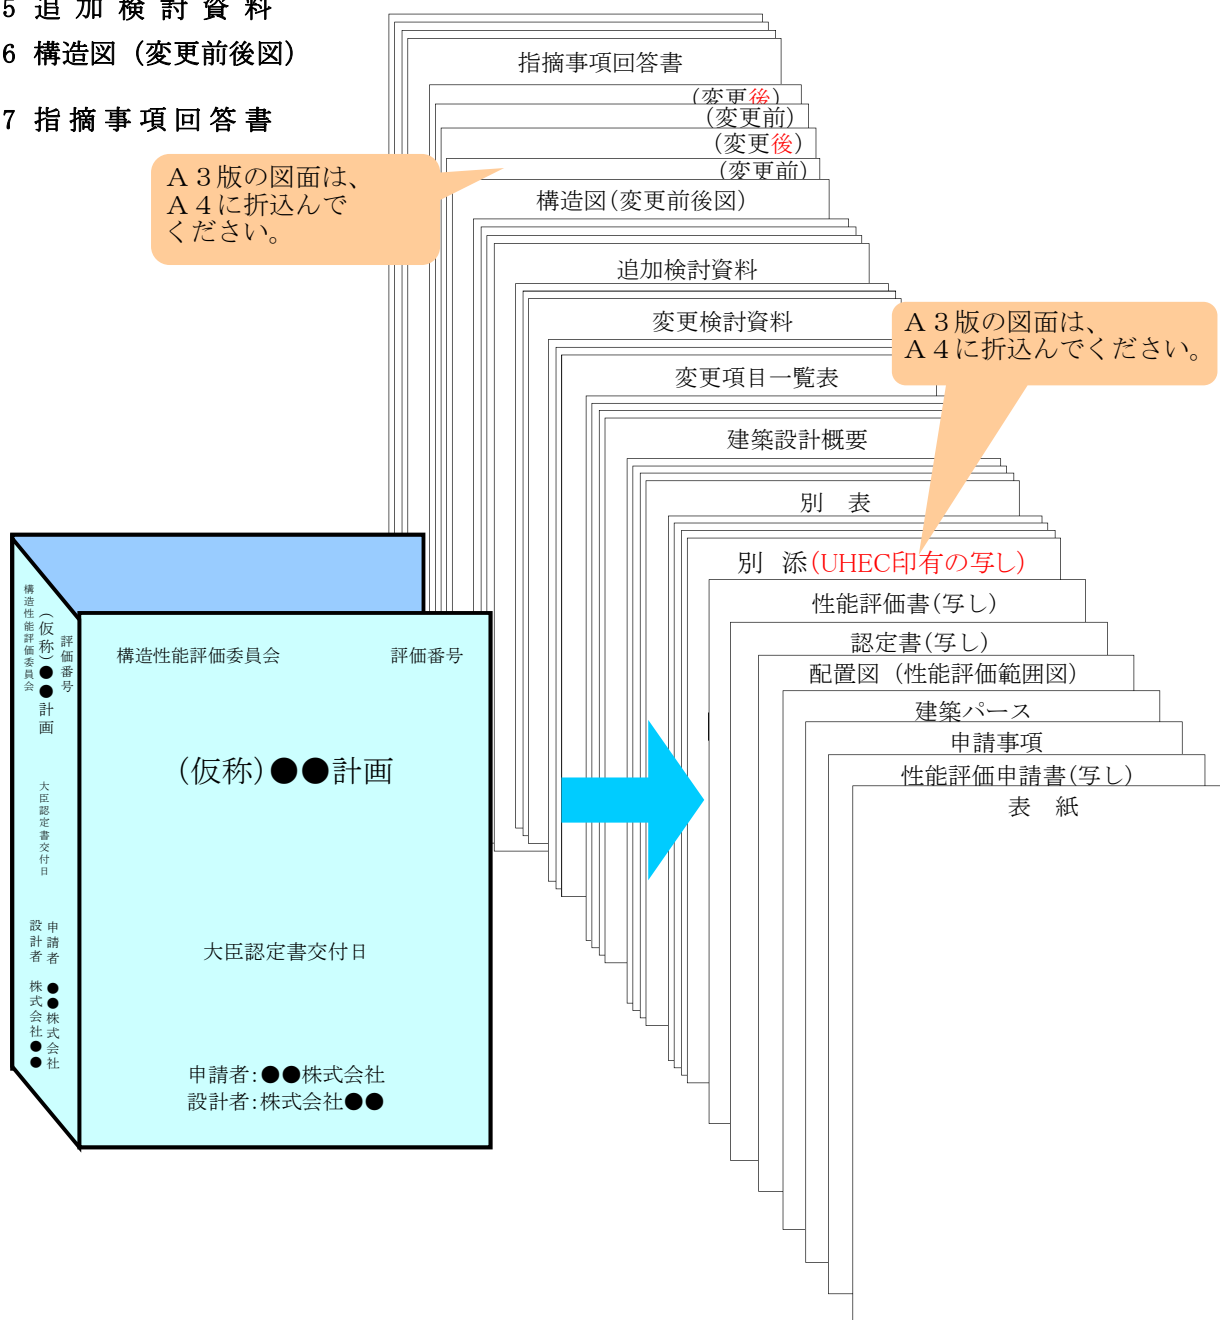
5 追 加 検 討 資 料
6 構造図（変更前後図）

7 指 摘 事 項 回 答 書

A３版の図面は、
A４に折込んで
ください。

指摘事項回答書
（変更後）
（変更前）
（変更後）
（変更前）
構造図（変更前後図）
追加検討資料
変更検討資料
変更項目一覧表
建築設計概要
別　表
別　添（UHEC印有の写し）
性能評価書（写し）
認定書（写し）
配置図（性能評価範囲図）
建築パース
申請事項
性能評価申請書（写し）
表　紙

A３版の図面は、
A４に折込んでください。

構造性能評価委員会
評価番号
（仮称）●●計画
大臣認定書交付日
申請者
設計者
●●株式会社
株式会社●●

構造性能評価委員会
評価番号
（仮称）●●計画
大臣認定書交付日
申請者：●●株式会社
設計者：株式会社●●